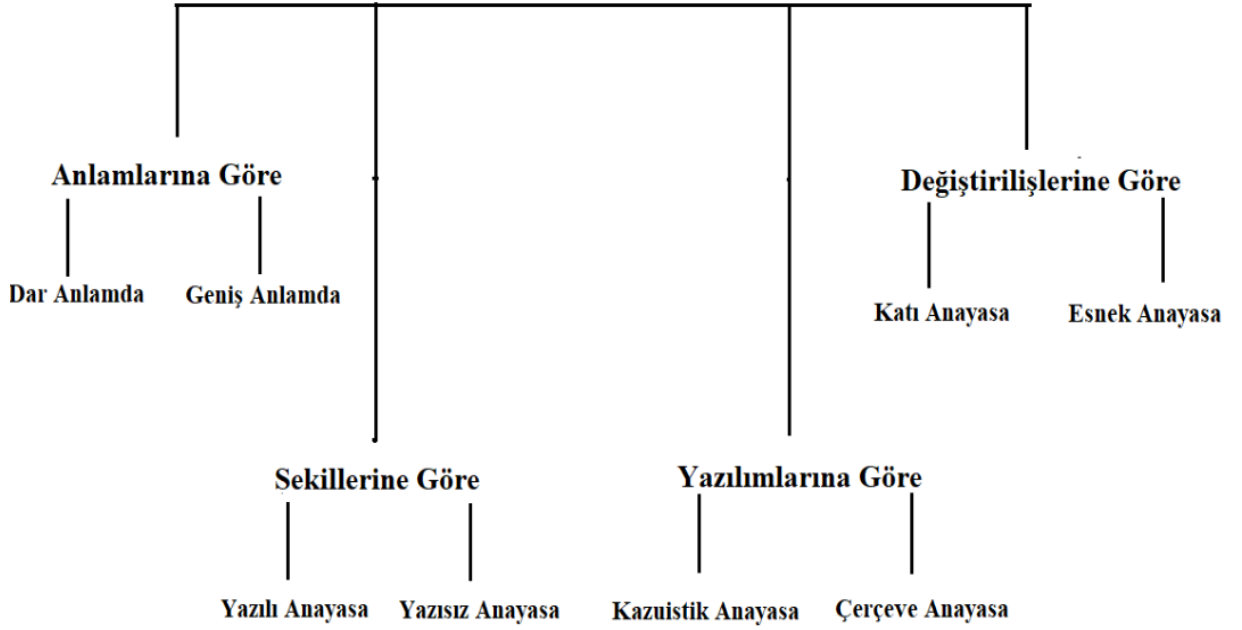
Anlamlarına Göre

Dar Anlamda

Geniş Anlamda

Değiştirilişlerine Göre

Katı Anayasa

Esnek Anayasa

Sekillerine Göre

Yazılı Anayasa

Yazısız Anayasa

Yazılımlarına Göre

Kazuistik Anayasa

Çerçeve Anayasa